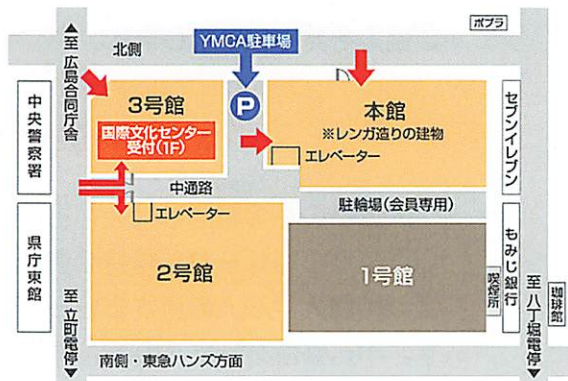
ポプラ

至 広島合同庁舎

北側

YMCA駐車場

P

中央警察署

3号館

国際文化センター受付(1F)

本館
※レンガ造りの建物

エレベーター

セブンイレブン

中通路

エレベーター

駐輪場(会員専用)

県庁東館

2号館

1号館

もみじ銀行

駐在所

至 立町電停

至 八丁堀電停

珈琲館

南側・東急ハンズ方面